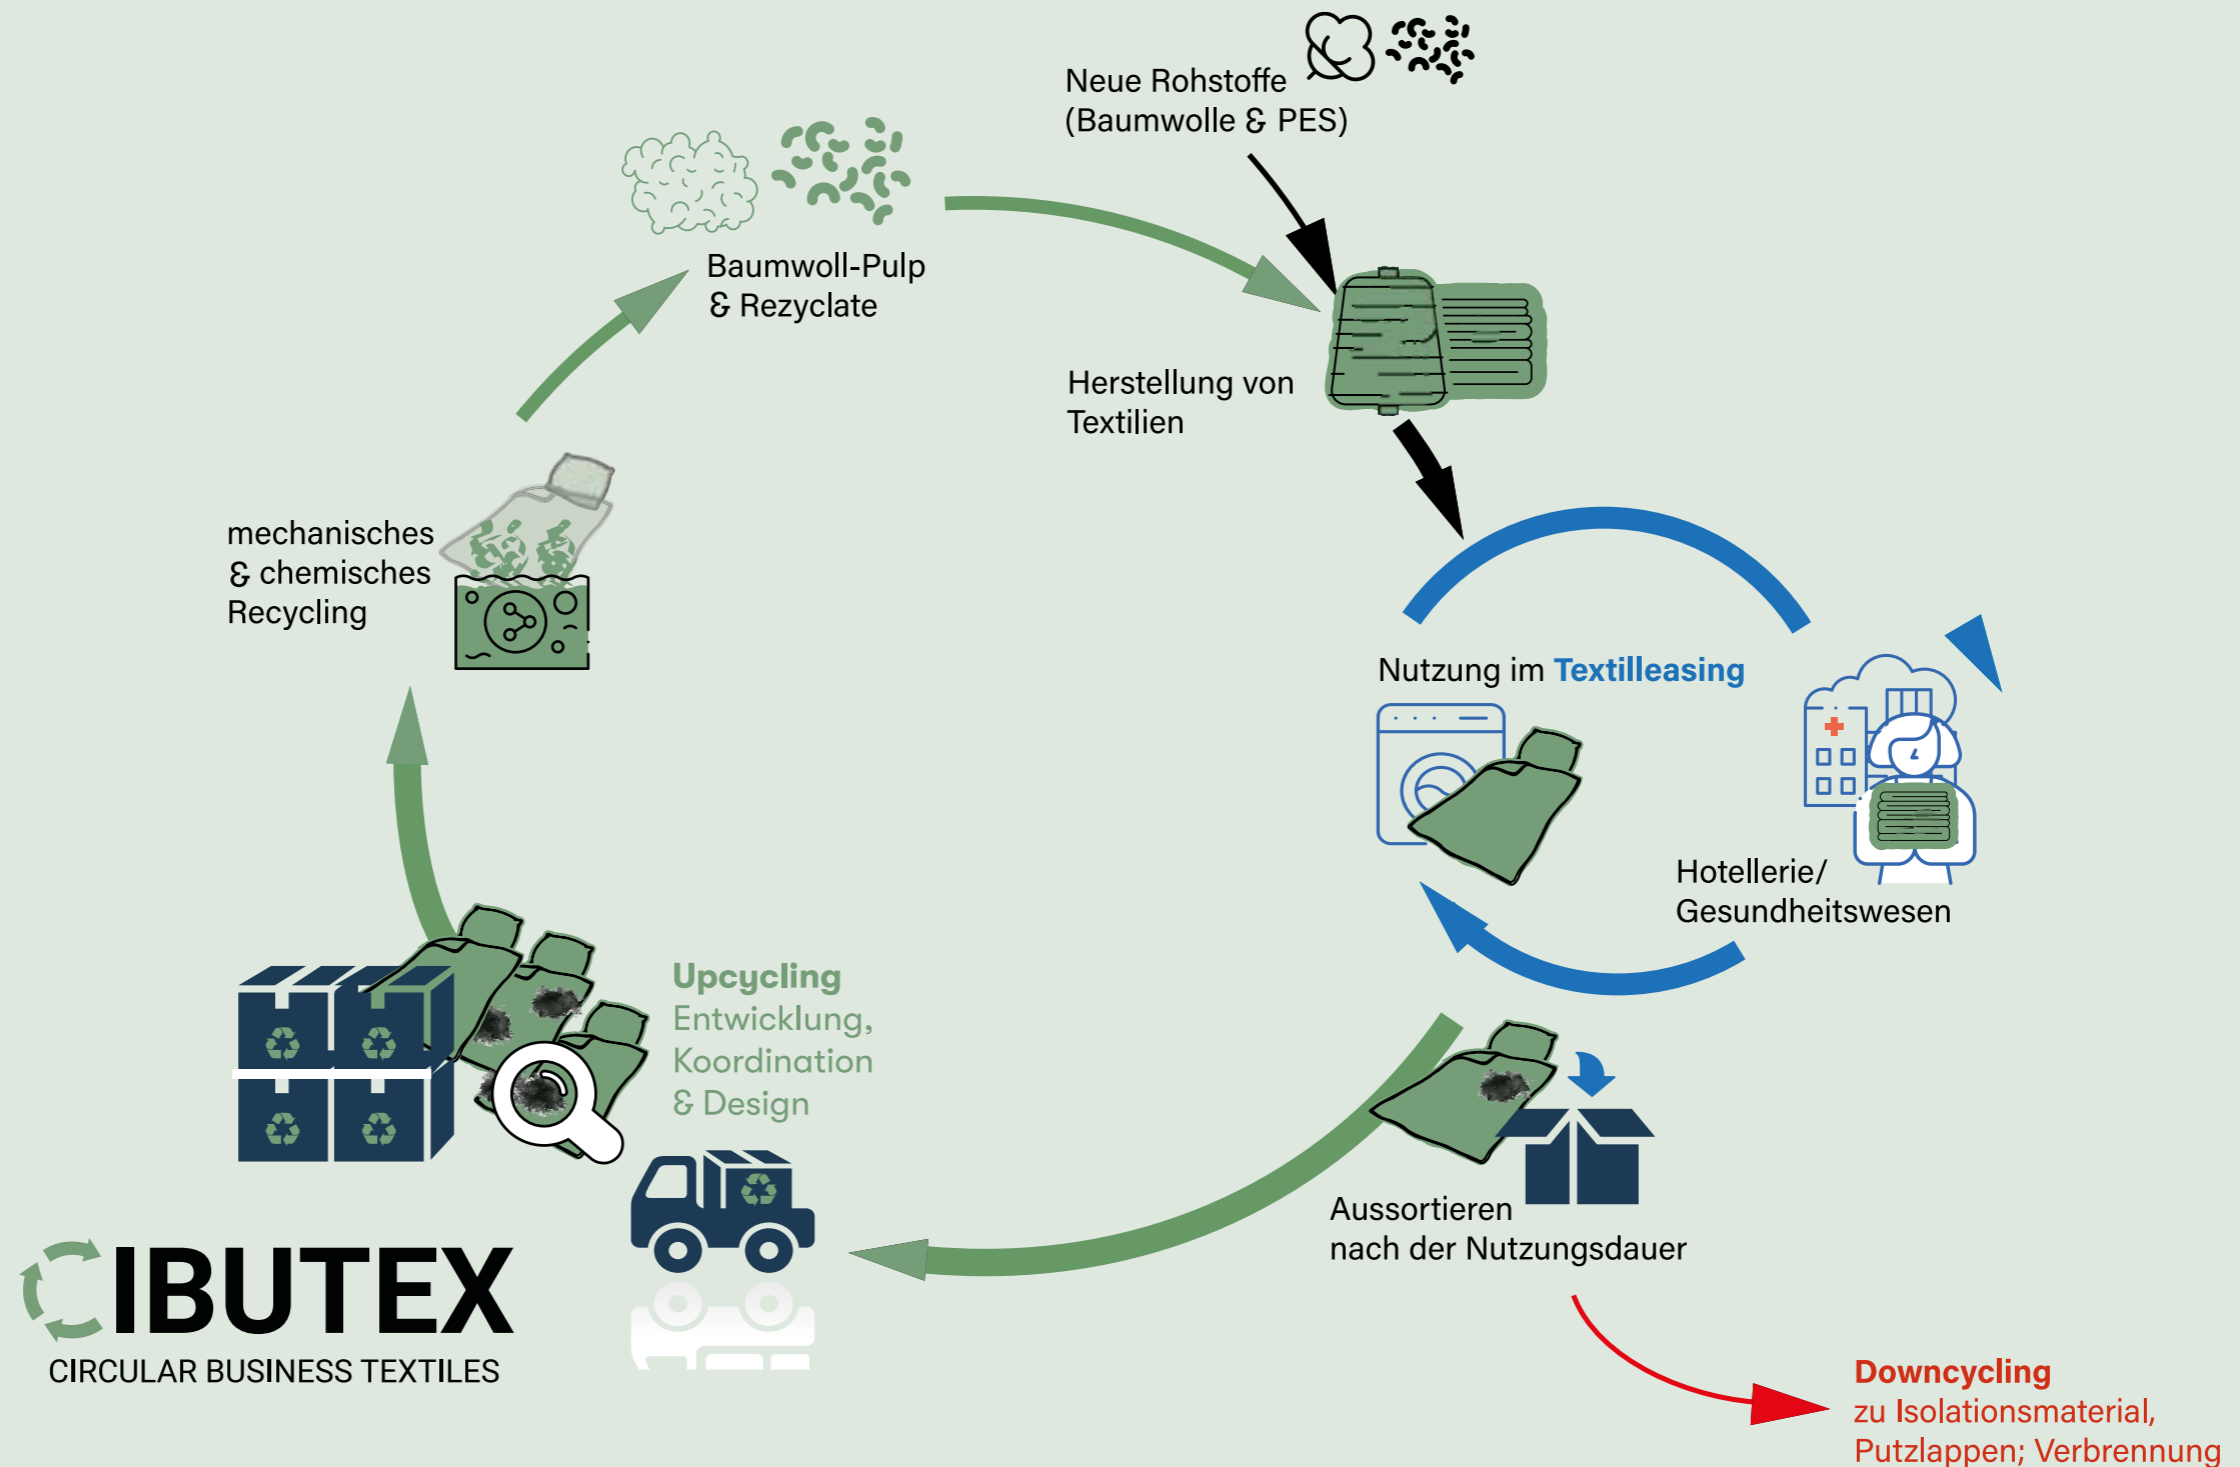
Neue Rohstoffe (Baumwolle & PES)

Baumwoll-Pulp & Rezyclate

Herstellung von Textilien

mechanisches & chemisches Recycling

Nutzung im Textilleasing

Hotellerie/ Gesundheitswesen

Upcycling
Entwicklung, Koordination & Design

Aussortieren nach der Nutzungsdauer

CIBUTEX
CIRCULAR BUSINESS TEXTILES

Downcycling
zu Isolationsmaterial, Putzlappen; Verbrennung